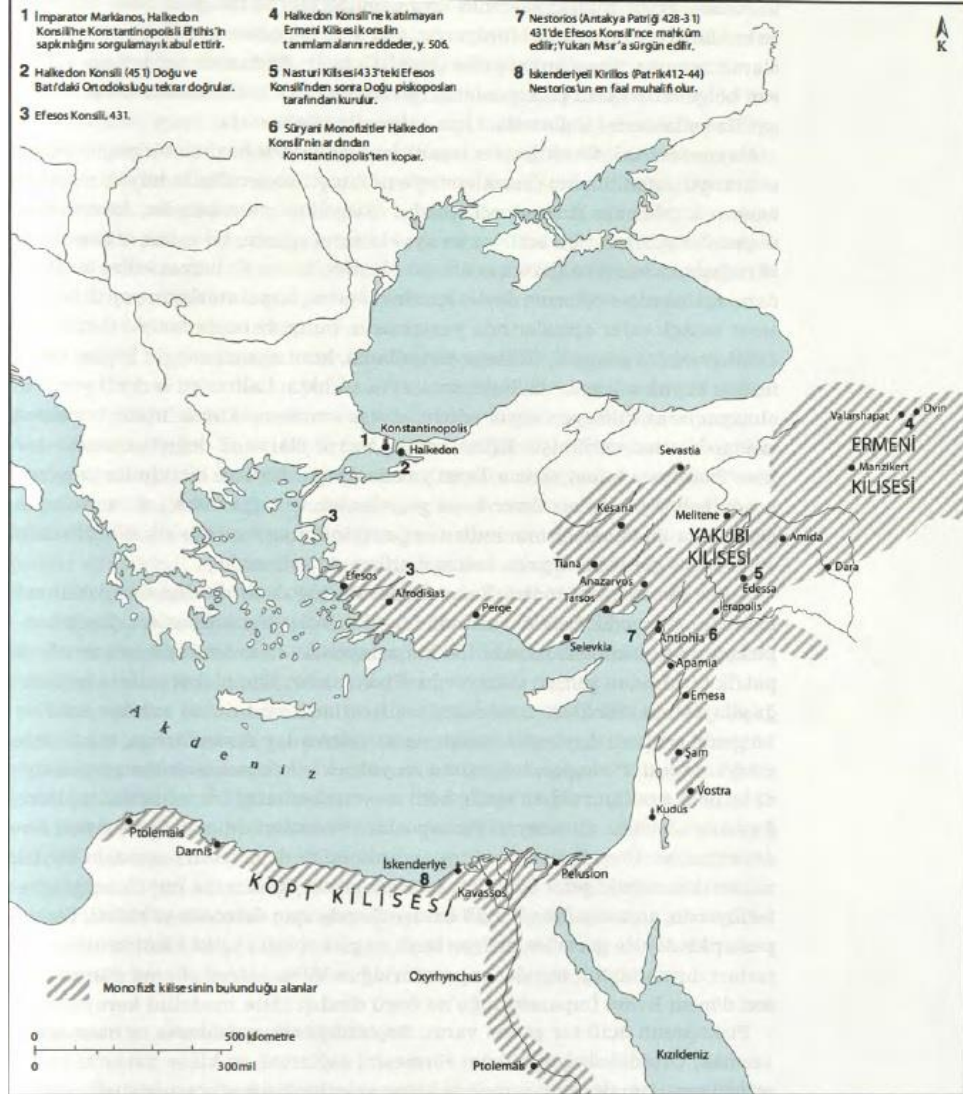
1 İmparator Markianos, Halkedon Konsili'he Konstantinopolisli B'this'in sapkınlığını sorgulamayı kabul ettirir.

2 Halkedon Konsili (451) Doğu ve Batı'daki Ortodoksluğu tekrar doğrular.

3 Efesos Konsili, 431.

4 Halkedon Konsili'ne katılmayan Ermeni Kilisesi konsilin tanımlama alanını reddeder, y. 506.

5 Nasturi Kilisesi 433'teki Efesos Konsili'nden sonra Doğu piskoposları tarafından kurulur.

6 Süryani Monofizitler Halkedon Konsili'nin ardından Konstantinopolis'ten kopar.

7 Nestorios (Antakya Patriği 428-31) 431'de Efesos Konsili'nce mahkûm edilir; Yukarı Mısır'a sürgün edilir.

8 İskenderiyeli Kirillos (Patrik 412-44) Nestorios'un en faal muhalifi olur.

K

Valarshapat
Dvin
4
ERMENİ
KİLİSESİ
Manzikert

Konstantinopolis
Halkedon
2
3
Sevastia
Kesaria
Melitene
YAKUBİ
KİLİSESİ
Amida
Dara
Tiana
Anazarvos
5
Edessa
Tarsos
İerapolis
Efesos
3
Afrodisias
Perge
Selevkia
7
Antiohia
6
Apamia
Emesa
Şam
Vostra
Kudüs

A k d e n i z

Ptolemais
Darnis
İskenderiye
8
Kavassos
Pelusion
KOPT KİLİSESİ
Oxyrhynchus
Ptolemais
Kızıldeniz

Monofizit kilisesinin bulunduğu alanlar

0 500 kilometre
0 300 mil